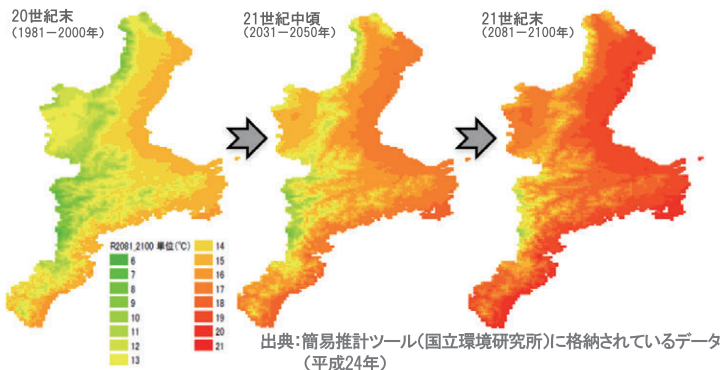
20世紀末
（1981－2000年）

21世紀中頃
（2031－2050年）

21世紀末
（2081－2100年）

R2081_2100 単位（℃）

| 6 | 14 |
|---|---|
| 7 | 15 |
| 8 | 16 |
| 9 | 17 |
| 10 | 18 |
| 11 | 19 |
| 12 | 20 |
| 13 | 21 |

出典：簡易推計ツール（国立環境研究所）に格納されているデータ
（平成24年）